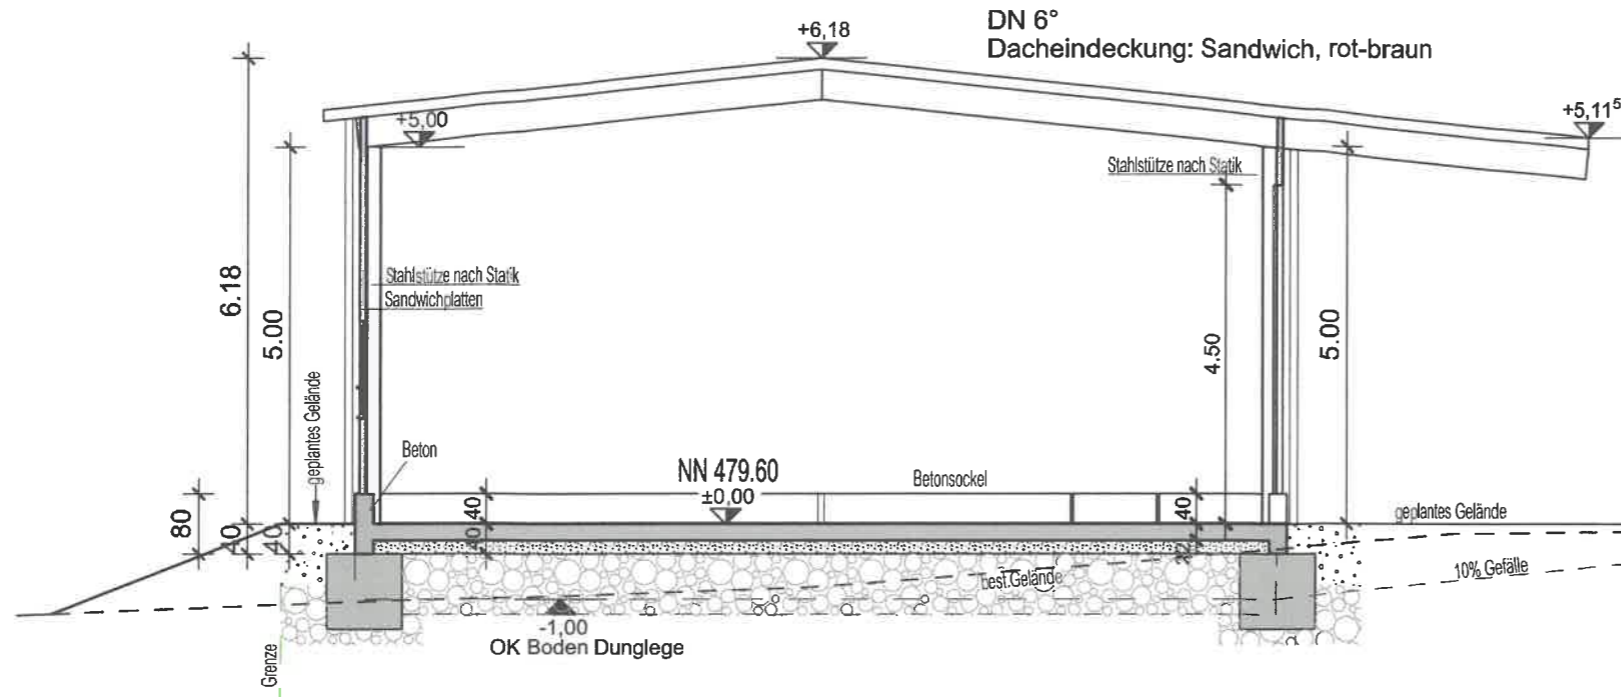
+6,18

DN 6°
Dacheindeckung: Sandwich, rot-braun

+5,00

+5,11$^5$

Stahlstütze nach Statik

6.18

5.00

Stahlstütze nach Statik
Sandwichplatten

4.50

5.00

geplantes Gelände

Beton

NN 479.60
±0,00

Betonsockel

80

40

40

40

40

40

20

geplantes Gelände

best.Gelände

10% Gefälle

-1,00
OK Boden Dunglege

Grenze